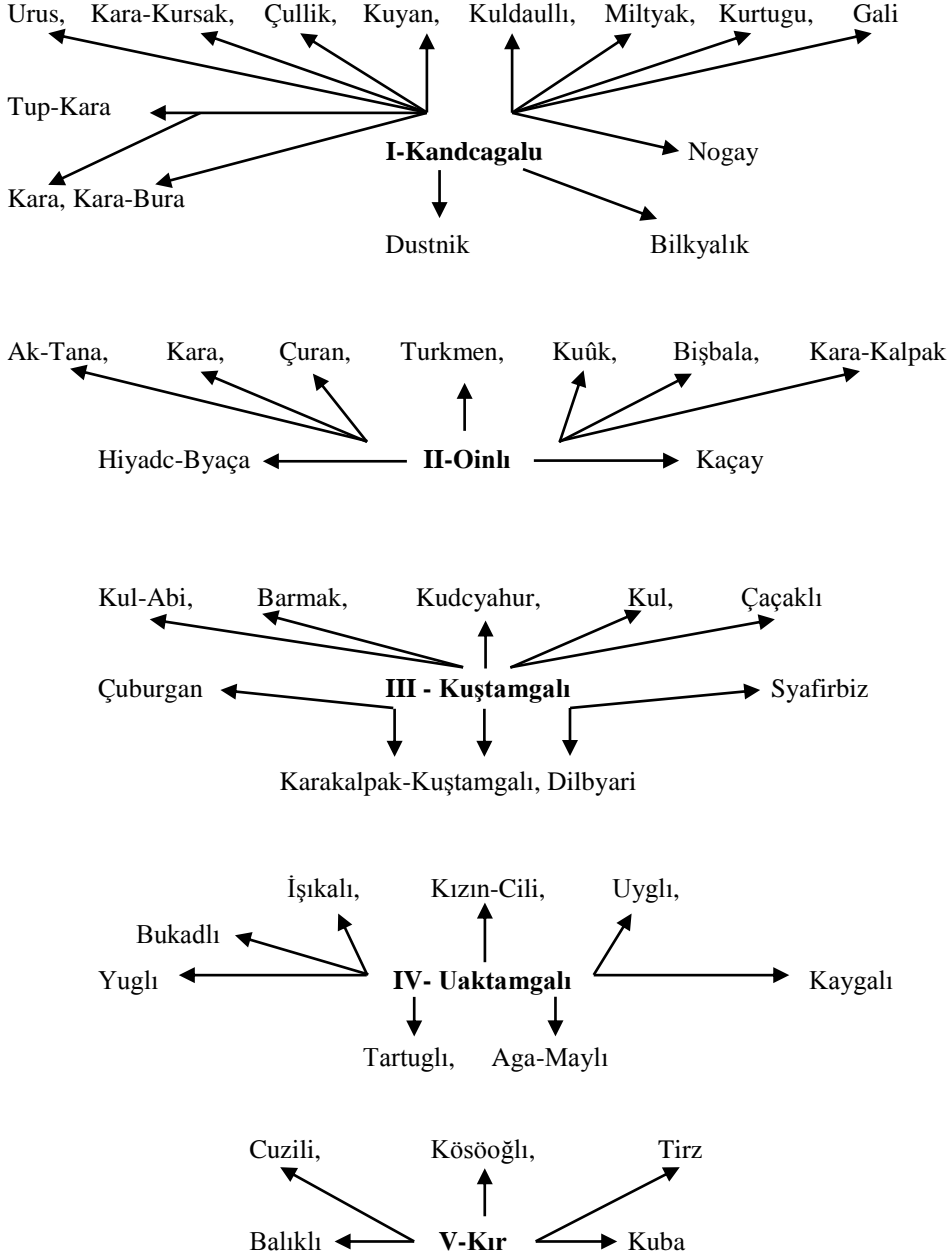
Urus, Kara-Kursak, Çullik, Kuyan, Kuldaullı, Miltyak, Kurtugu, Gali

Tup-Kara

I-Kandcagalu

Nogay

Kara, Kara-Bura

Dustnik

Bilkyalık

Ak-Tana, Kara, Çuran, Turkmen, Kuûk, Bişbala, Kara-Kalpak

Hiyadc-Byaça

II-Oinlı

Kaçay

Kul-Abi, Barmak, Kudcyahur, Kul, Çaçaklı

Çuburgan

III - Kuştamgalı

Syafirbiz

Karakalpak-Kuştamgalı, Dilbyari

İşıkalı, Kızın-Cili, Uyglı,

Bukadlı

Yuglı

IV- Uaktamgalı

Kaygalı

Tartuglı, Aga-Maylı

Cuzili, Kösöoğlı, Tirz

Balıklı

V-Kır

Kuba